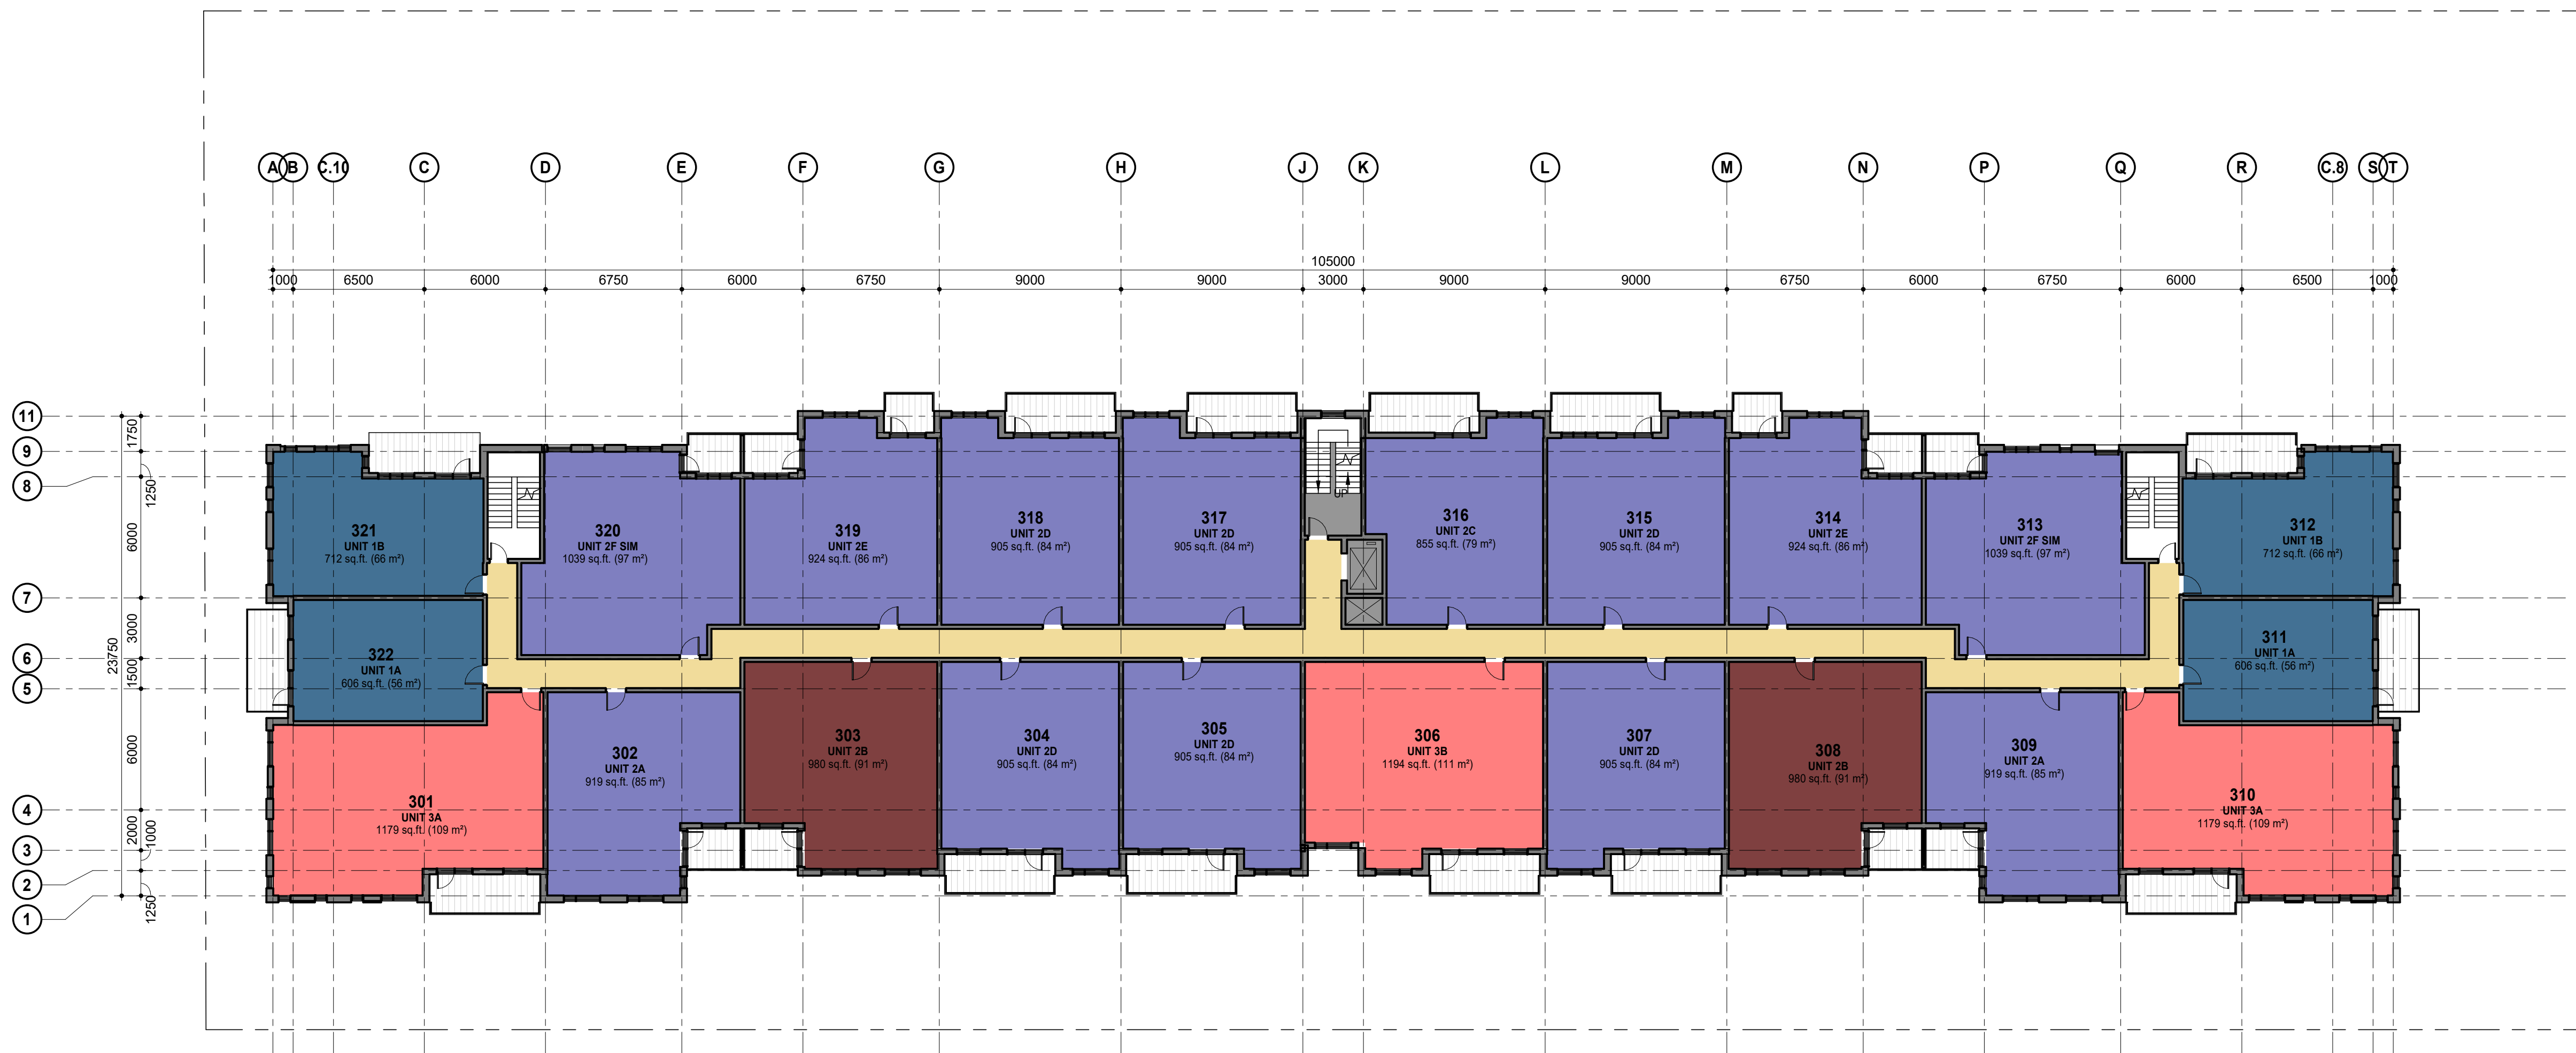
A B C.10 C D E F G H J K L M N P Q R C.8 S T

105000

1000 6500 6000 6750 6000 6750 9000 9000 3000 9000 9000 6750 6000 6750 6000 6500 1000

11
9
8
7
6
5
4
3
2
1

1750
1250
6000
3000
1500
23750
6000
2000
1000
1250

UP

321
UNIT 1B
712 sq.ft. (66 m²)

320
UNIT 2F SIM
1039 sq.ft. (97 m²)

319
UNIT 2E
924 sq.ft. (86 m²)

318
UNIT 2D
905 sq.ft. (84 m²)

317
UNIT 2D
905 sq.ft. (84 m²)

316
UNIT 2C
855 sq.ft. (79 m²)

315
UNIT 2D
905 sq.ft. (84 m²)

314
UNIT 2E
924 sq.ft. (86 m²)

313
UNIT 2F SIM
1039 sq.ft. (97 m²)

312
UNIT 1B
712 sq.ft. (66 m²)

322
UNIT 1A
606 sq.ft. (56 m²)

311
UNIT 1A
606 sq.ft. (56 m²)

301
UNIT 3A
1179 sq.ft. (109 m²)

302
UNIT 2A
919 sq.ft. (85 m²)

303
UNIT 2B
980 sq.ft. (91 m²)

304
UNIT 2D
905 sq.ft. (84 m²)

305
UNIT 2D
905 sq.ft. (84 m²)

306
UNIT 3B
1194 sq.ft. (111 m²)

307
UNIT 2D
905 sq.ft. (84 m²)

308
UNIT 2B
980 sq.ft. (91 m²)

309
UNIT 2A
919 sq.ft. (85 m²)

310
UNIT 3A
1179 sq.ft. (109 m²)